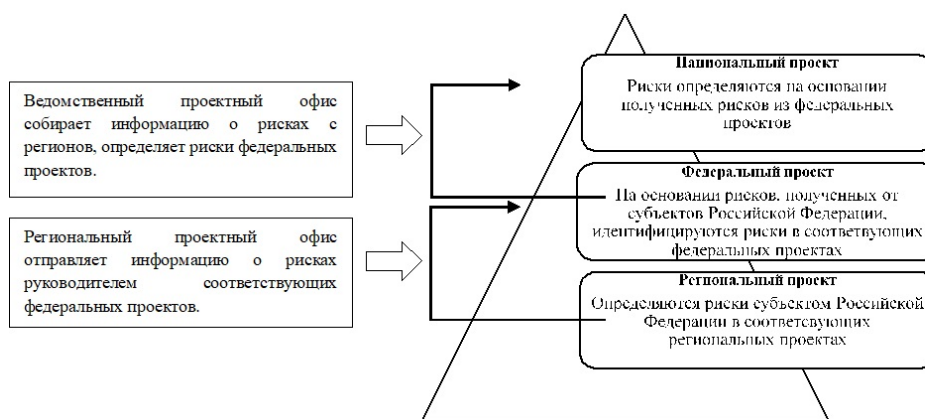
Ведомственный проектный офис собирает информацию о рисках с регионов, определяет риски федеральных проектов.

Региональный проектный офис отправляет информацию о рисках руководителем соответствующих федеральных проектов.

Национальный проект
Риски определяются на основании полученных рисков из федеральных проектов

Федеральный проект
На основании рисков, полученных от субъектов Российской Федерации, идентифицируются риски в соответвующих федеральных проектах

Региональный проект
Определяются риски субъектом Российской Федерации в соответвующих региональных проектах